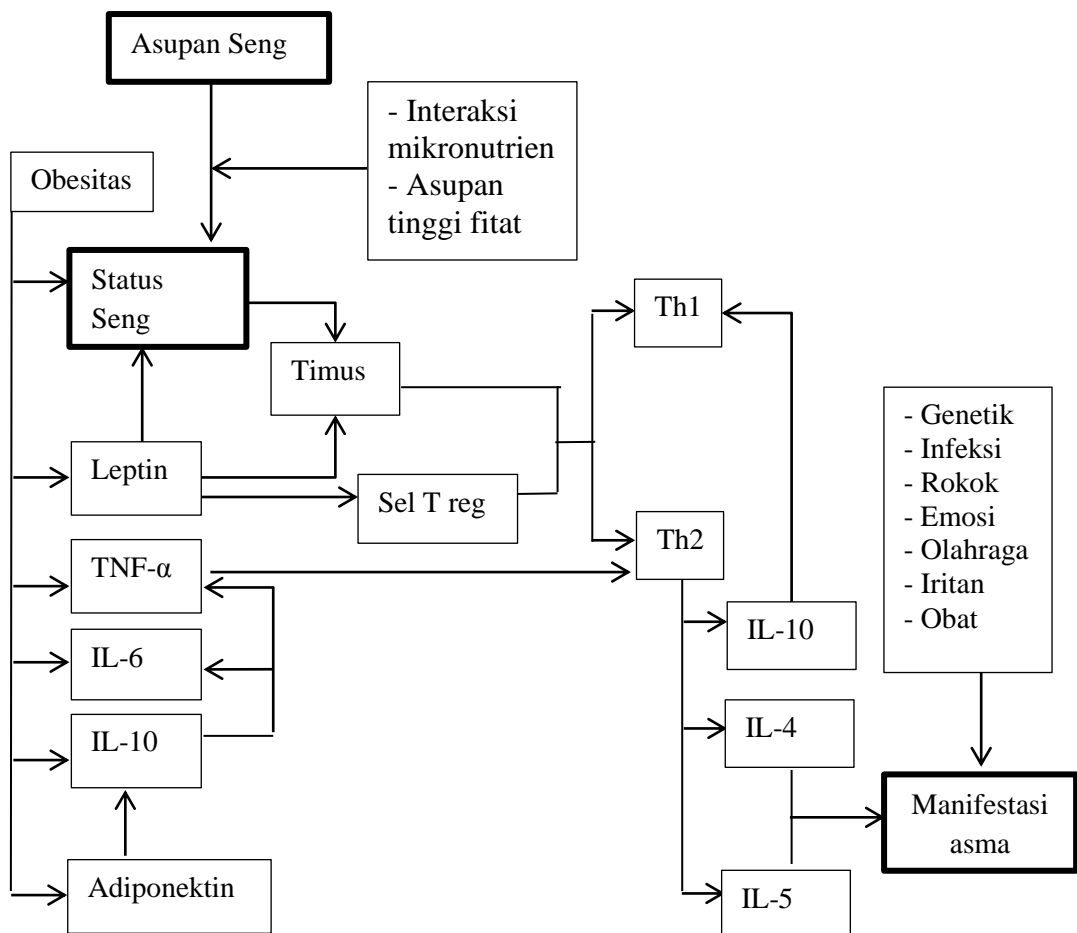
Asupan Seng

- Interaksi mikronutrien
- Asupan tinggi fitat

Obesitas

Status Seng

Timus

Th1

Leptin

Sel T reg

Th2

- Genetik
- Infeksi
- Rokok
- Emosi
- Olahraga
- Iritan
- Obat

TNF-α

IL-6

IL-10

IL-10

IL-4

Manifestasi asma

Adiponektin

IL-5